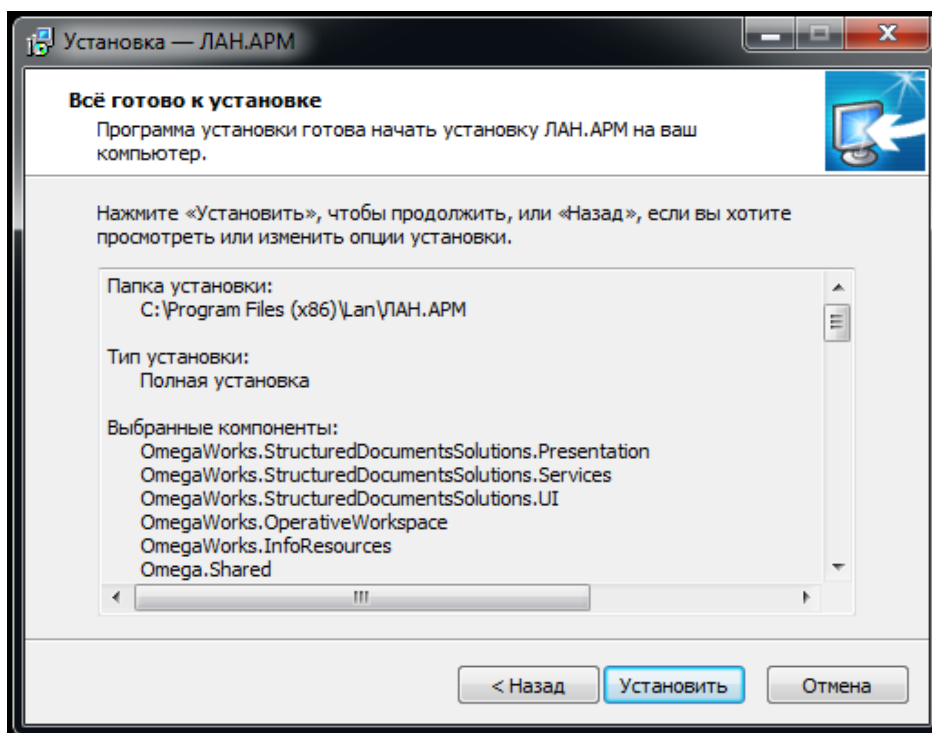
Установка — ЛАН.АРМ

Всё готово к установке

Программа установки готова начать установку ЛАН.АРМ на ваш компьютер.

Нажмите «Установить», чтобы продолжить, или «Назад», если вы хотите просмотреть или изменить опции установки.

Папка установки:
C:\Program Files (x86)\Lan\ЛАН.АРМ

Тип установки:
Полная установка

Выбранные компоненты:
OmegaWorks.StructuredDocumentsSolutions.Presentation
OmegaWorks.StructuredDocumentsSolutions.Services
OmegaWorks.StructuredDocumentsSolutions.UI
OmegaWorks.OperativeWorkspace
OmegaWorks.InfoResources
Omega.Shared

< Назад
Установить
Отмена